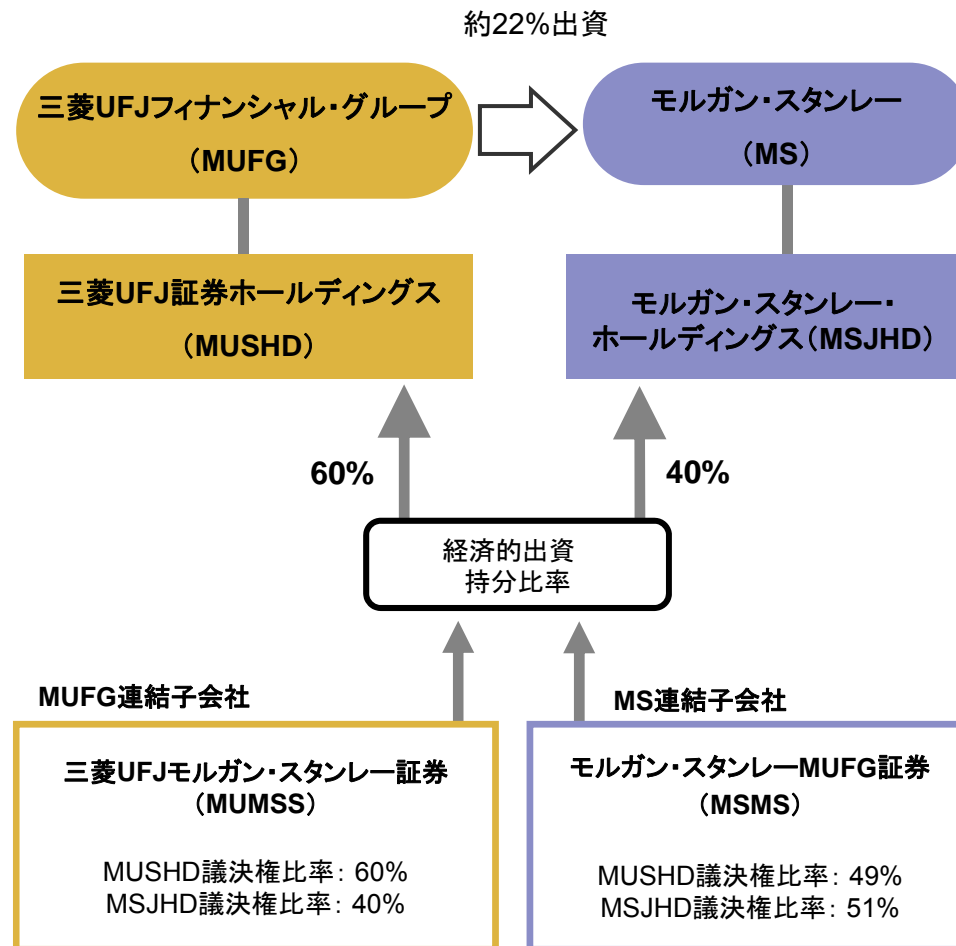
約22%出資

三菱UFJフィナンシャル・グループ
（MUFG）

モルガン・スタンレー
（MS）

三菱UFJ証券ホールディングス
（MUSHD）

モルガン・スタンレー・
ホールディングス（MSJHD）

60%

40%

経済的出資
持分比率

MUFG連結子会社

MS連結子会社

三菱UFJモルガン・スタンレー証券
（MUMSS）

MUSHD議決権比率：60%
MSJHD議決権比率：40%

モルガン・スタンレーMUFG証券
（MSMS）

MUSHD議決権比率：49%
MSJHD議決権比率：51%